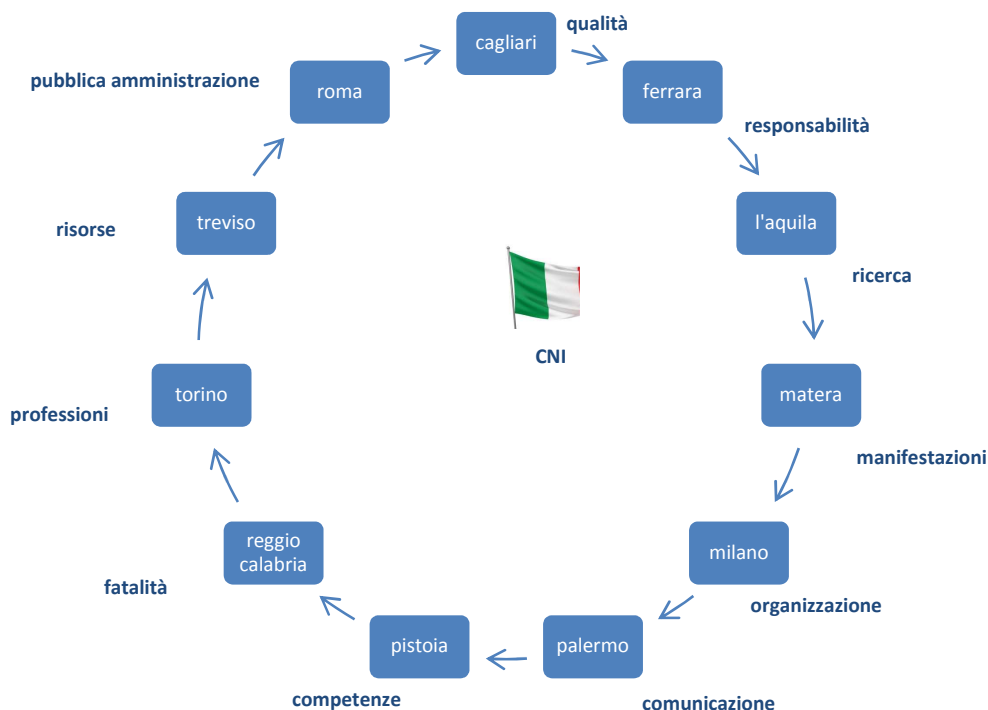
cagliari
qualità
ferrara
responsabilità
l'aquila
ricerca
matera
manifestazioni
milano
organizzazione
palermo
comunicazione
pistoia
competenze
reggio calabria
fatalità
torino
professioni
treviso
risorse
roma
pubblica amministrazione
CNI